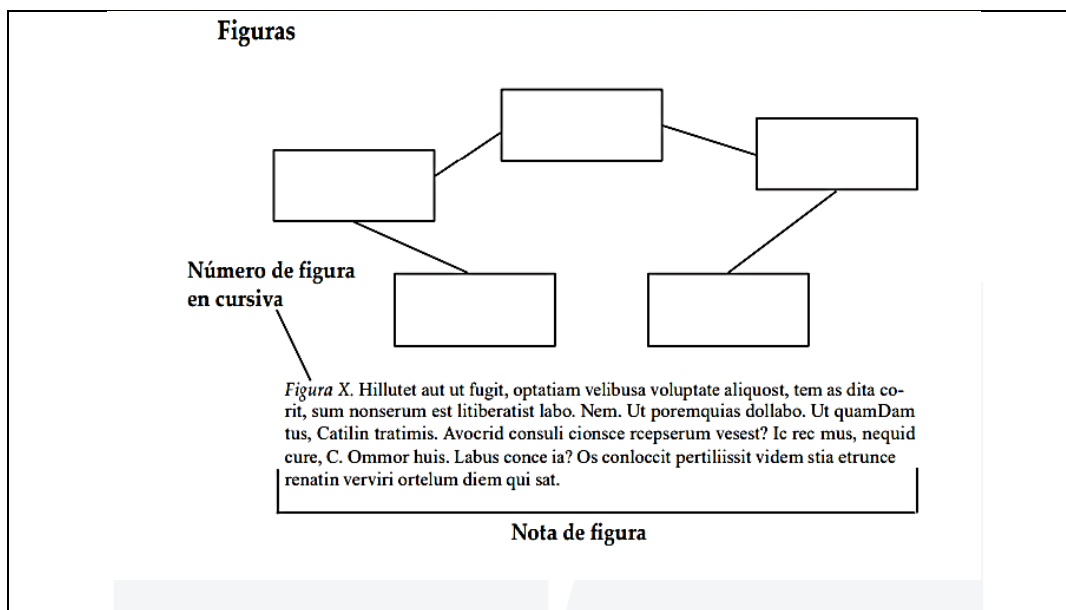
Figuras

Número de figura en cursiva

Figura X. Hillutet aut ut fugit, optatiam velibusa voluptate aliquost, tem as dita corit, sum nonserum est litiberatist labo. Nem. Ut poremquias dollabo. Ut quamDam tus, Catilin tratimis. Avocrid consuli cionsce rcepserum vesest? Ic rec mus, nequid cure, C. Ommor huis. Labus conce ia? Os conloccit pertiliissit videm stia etrunce renatin verviri ortelum diem qui sat.

Nota de figura